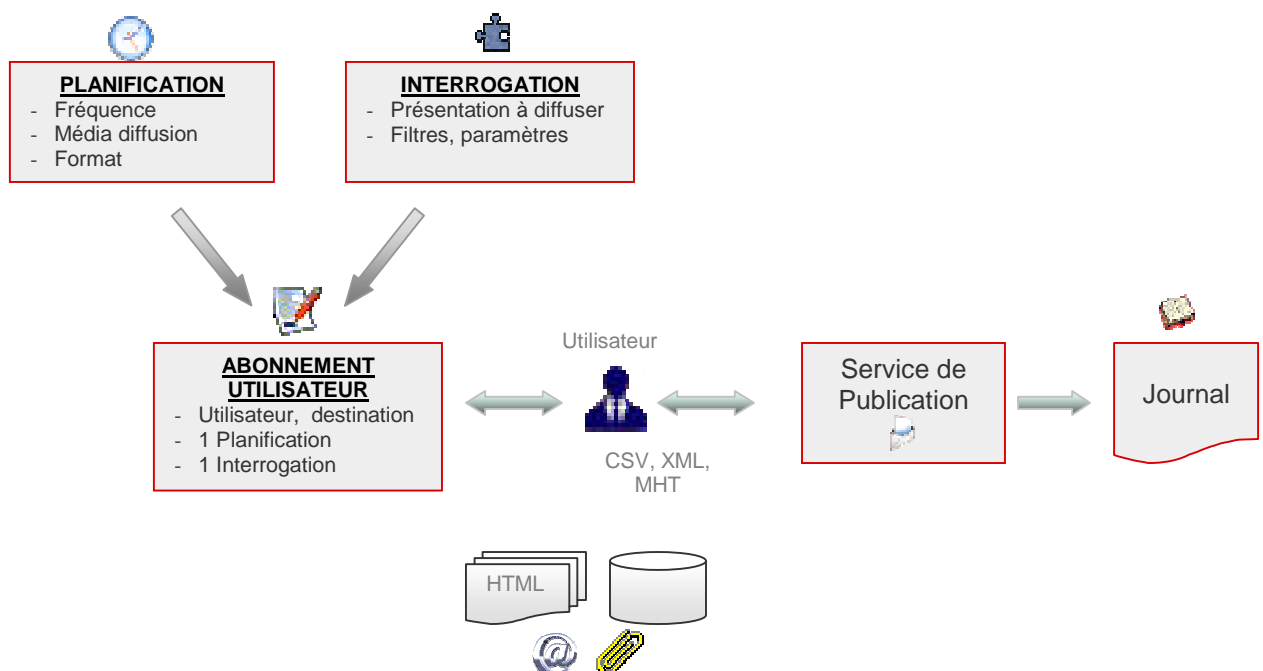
PLANIFICATION
- Fréquence
- Média diffusion
- Format

INTERROGATION
- Présentation à diffuser
- Filtres, paramètres

ABONNEMENT UTILISATEUR
- Utilisateur, destination
- 1 Planification
- 1 Interrogation

Utilisateur

CSV, XML, MHT

Service de Publication

Journal

HTML

@